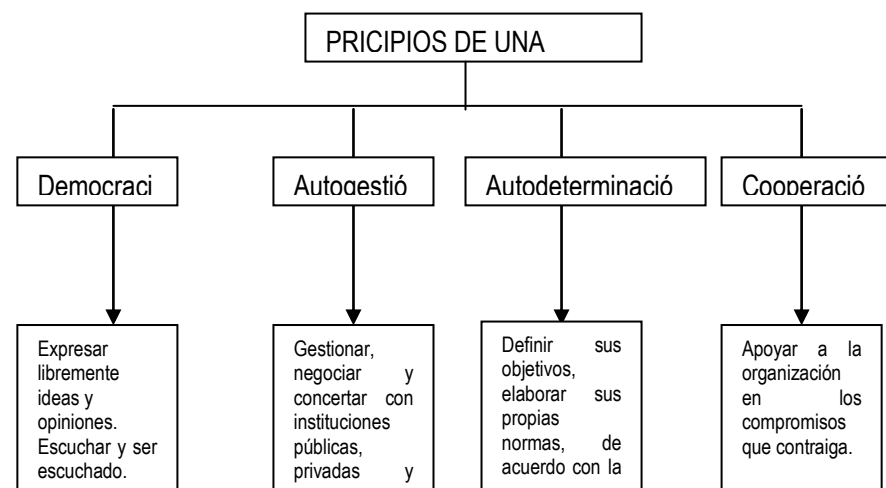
PRICIPIOS DE UNA

Democraci

Autogestió

Autodeterminació

Cooperació

Expresar libremente ideas y opiniones. Escuchar y ser escuchado.

Gestionar, negociar y concertar con instituciones públicas, privadas y

Definir sus objetivos, elaborar sus propias normas, de acuerdo con la

Apoyar a la organización en los compromisos que contraiga.